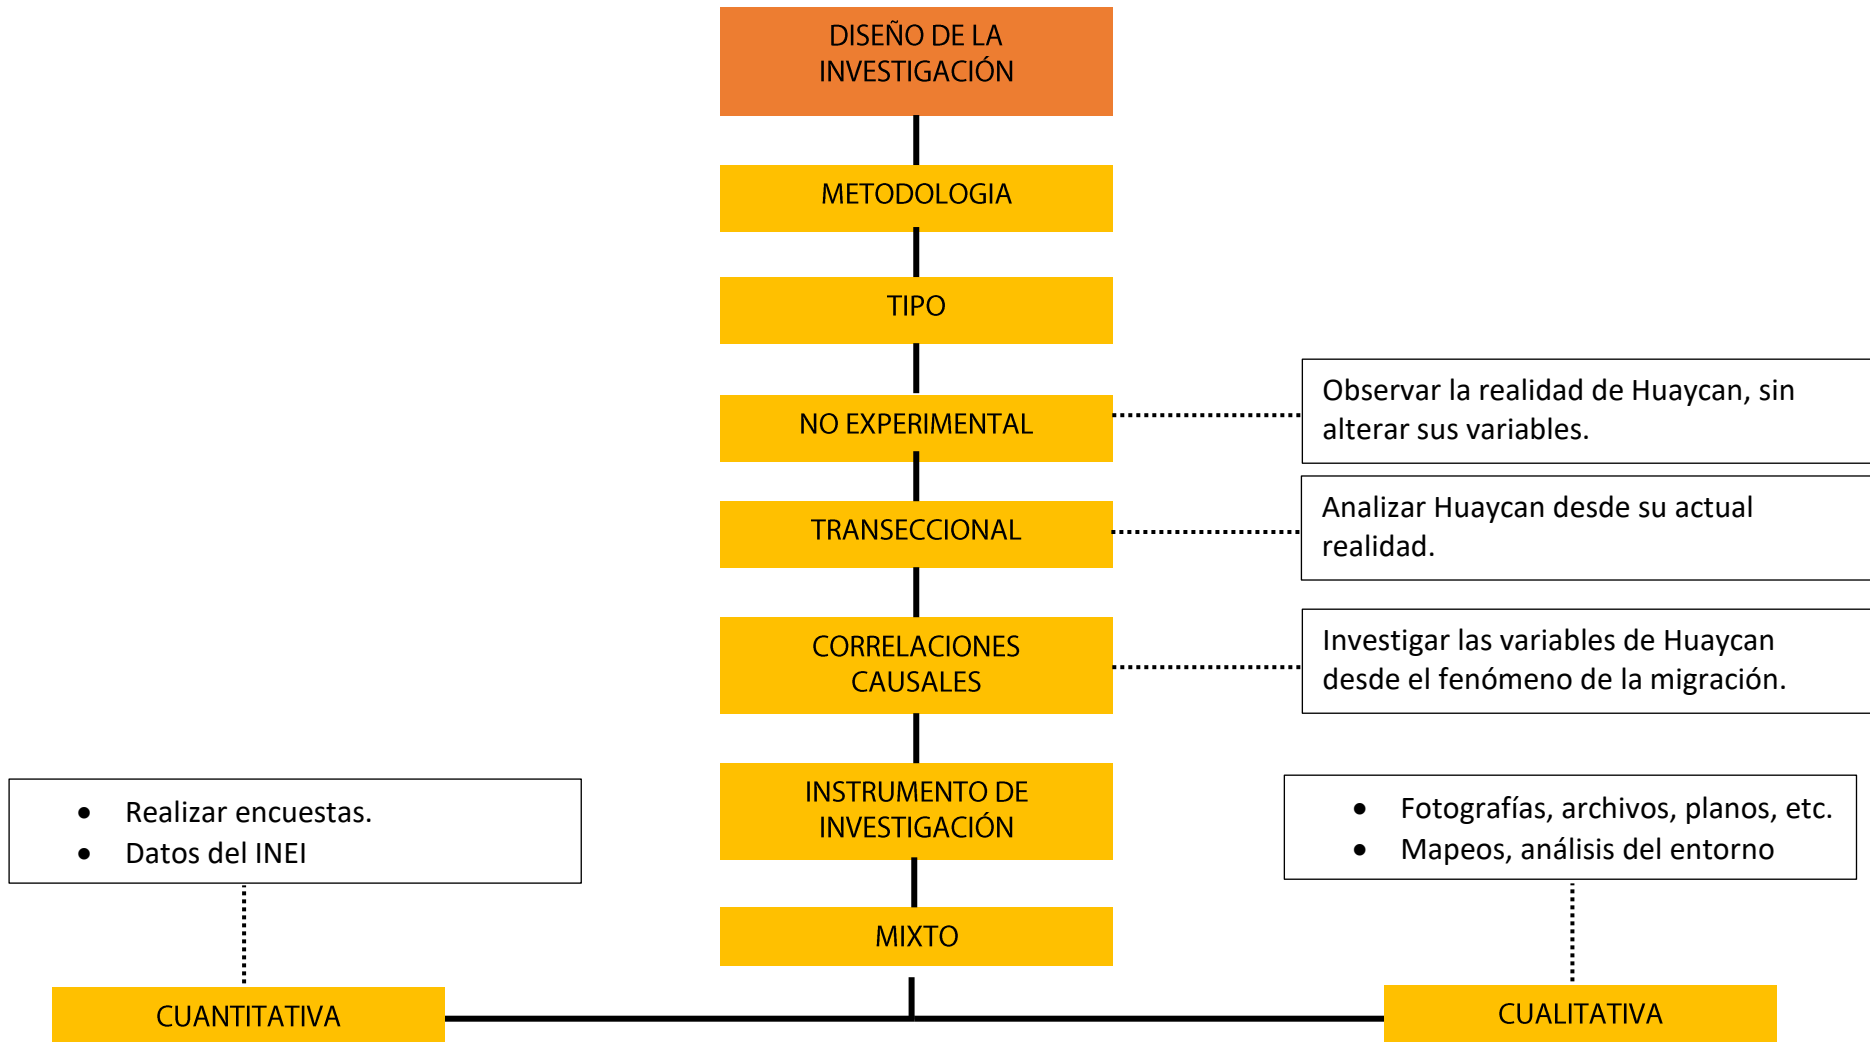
DISEÑO DE LA INVESTIGACIÓN

METODOLOGIA

TIPO

NO EXPERIMENTAL

Observar la realidad de Huaycan, sin alterar sus variables.

TRANSECCIONAL

Analizar Huaycan desde su actual realidad.

CORRELACIONES CAUSALES

Investigar las variables de Huaycan desde el fenómeno de la migración.

INSTRUMENTO DE INVESTIGACIÓN

- Realizar encuestas.
- Datos del INEI

- Fotografías, archivos, planos, etc.
- Mapeos, análisis del entorno

MIXTO

CUANTITATIVA

CUALITATIVA